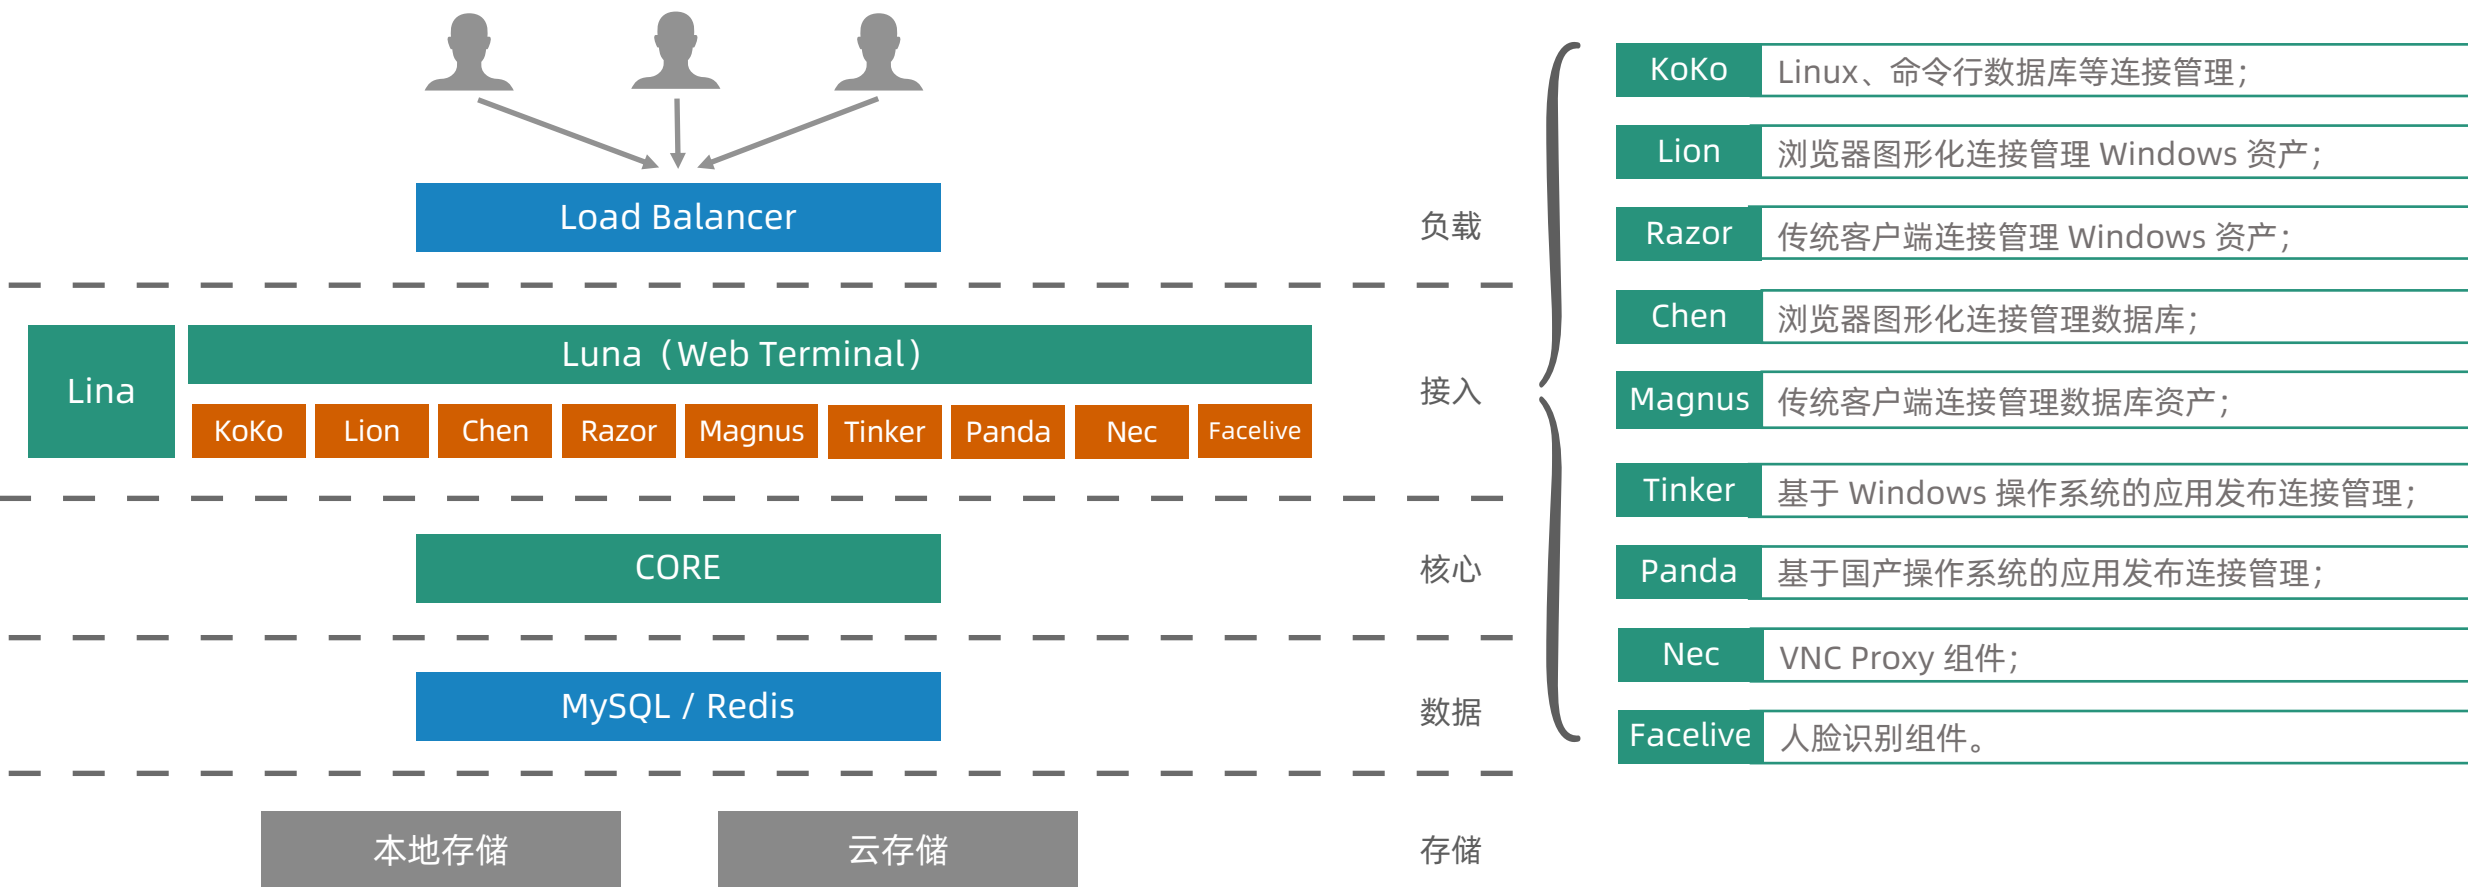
Load Balancer

负载

Lina

Luna（Web Terminal）

KoKo Lion Chen Razor Magnus Tinker Panda Nec Facelive

接入

CORE

核心

MySQL / Redis

数据

本地存储 云存储

存储

| KoKo | Linux、命令行数据库等连接管理； |
|---|---|
| Lion | 浏览器图形化连接管理 Windows 资产； |
| Razor | 传统客户端连接管理 Windows 资产； |
| Chen | 浏览器图形化连接管理数据库； |
| Magnus | 传统客户端连接管理数据库资产； |
| Tinker | 基于 Windows 操作系统的应用发布连接管理； |
| Panda | 基于国产操作系统的应用发布连接管理； |
| Nec | VNC Proxy 组件； |
| Facelive | 人脸识别组件。 |